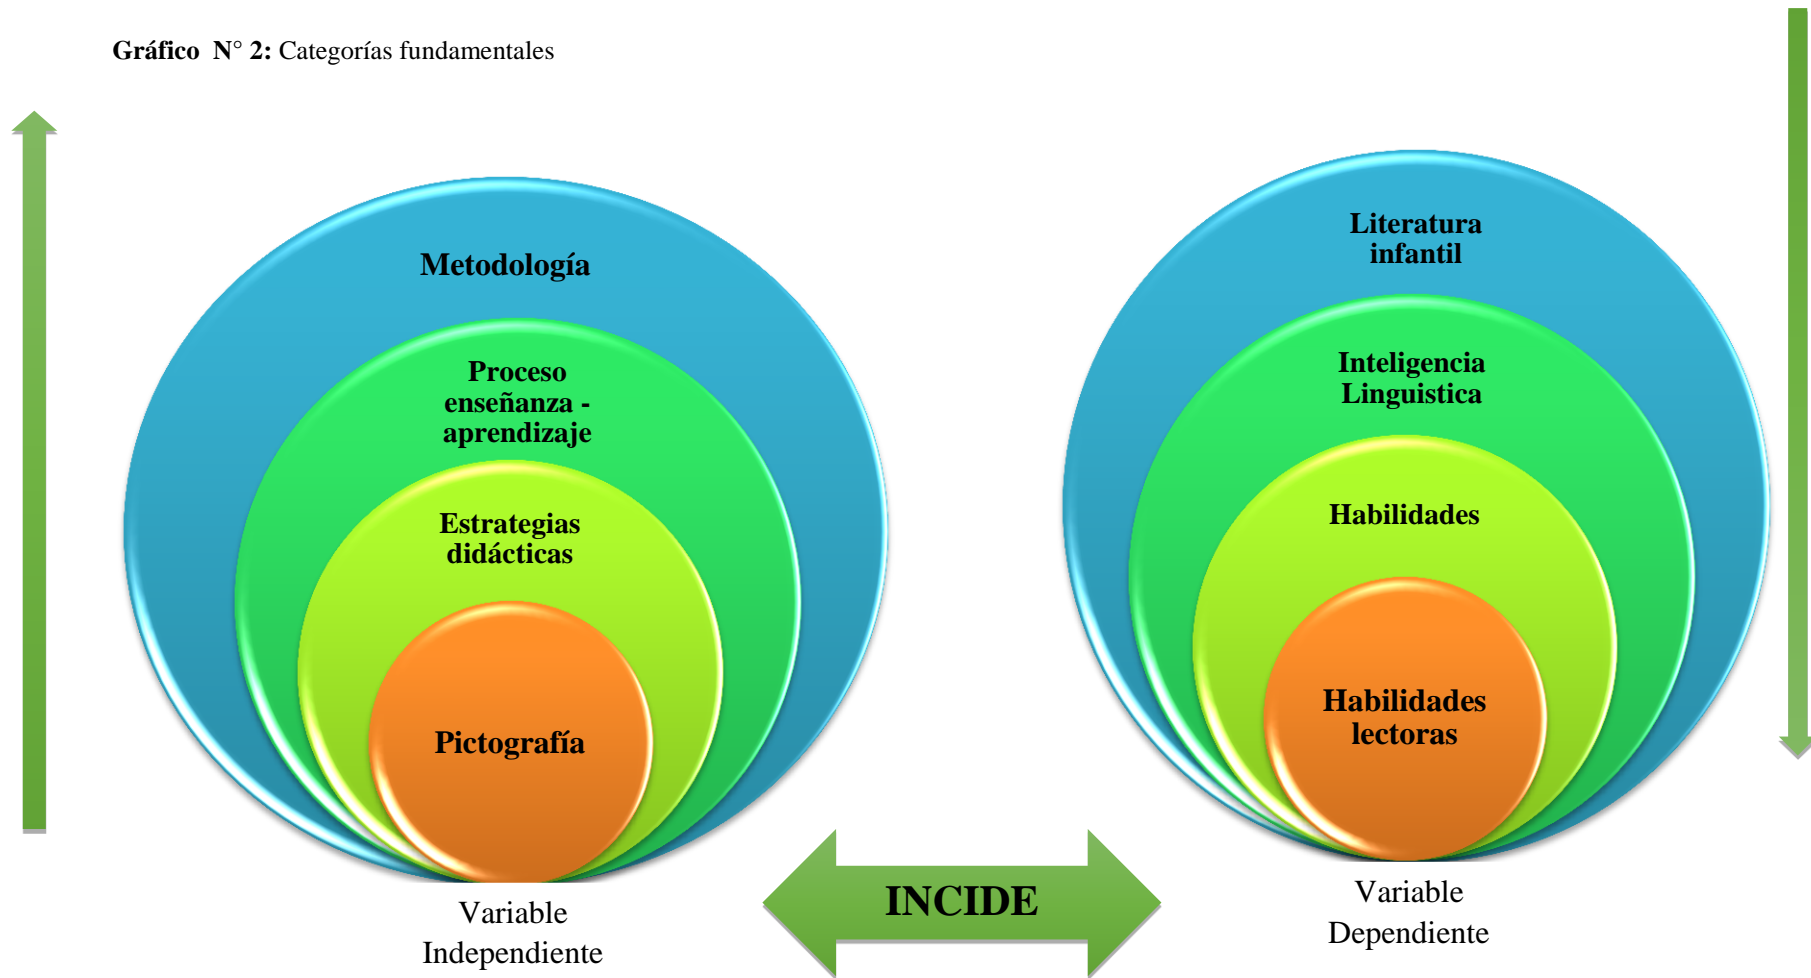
**Gráfico N° 2:** Categorías fundamentales

Metodología

Proceso enseñanza - aprendizaje

Estrategias didácticas

Pictografía

Variable Independiente

INCIDE

Literatura infantil

Inteligencia Linguistica

Habilidades

Habilidades lectoras

Variable Dependiente